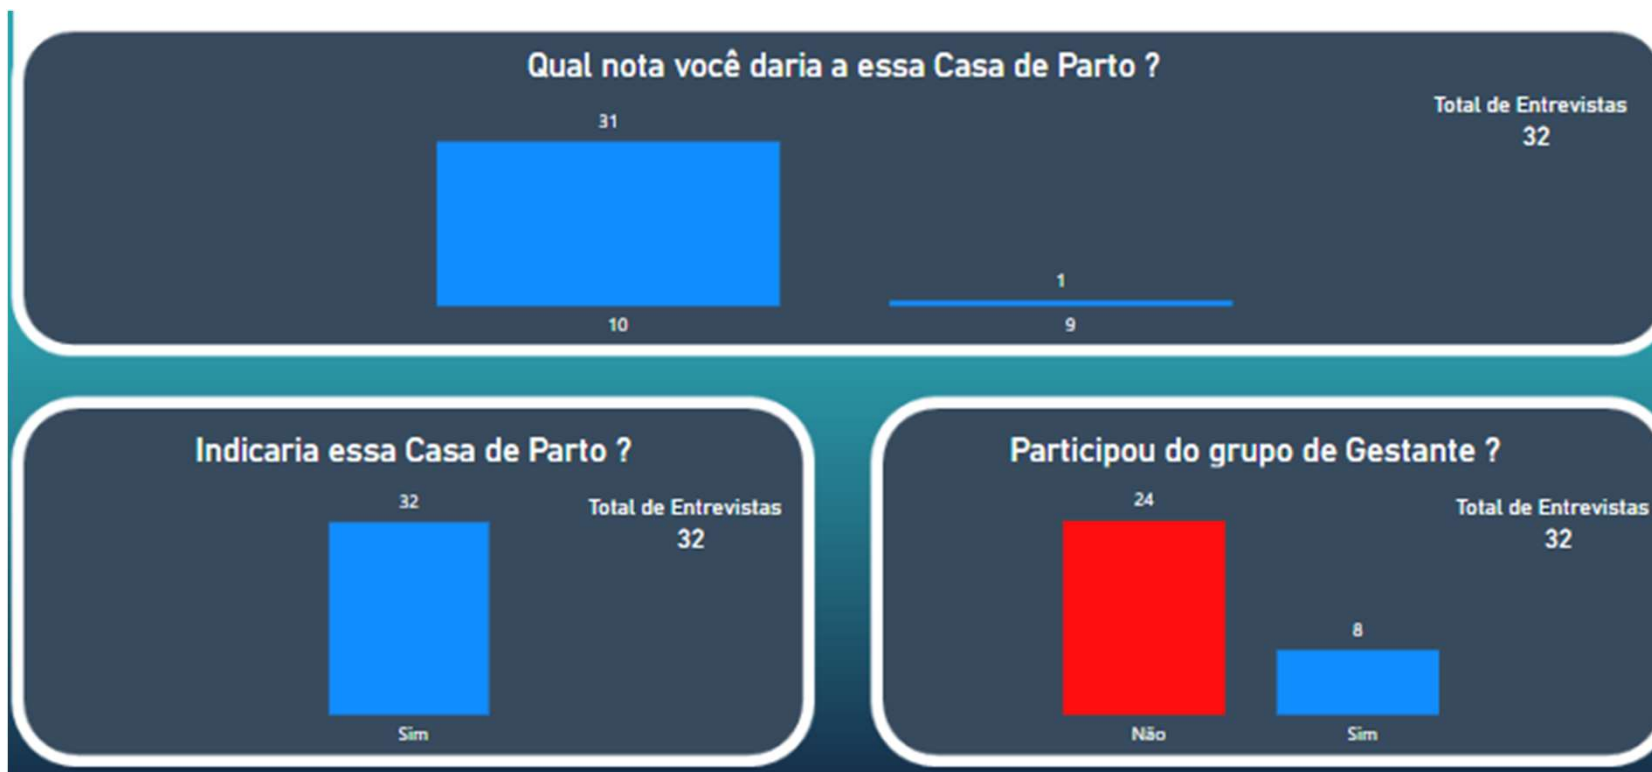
Qual nota você daria a essa Casa de Parto ?

Total de Entrevistas
32

31
10

1
9

Indicaria essa Casa de Parto ?

32
Sim

Total de Entrevistas
32

Participou do grupo de Gestante ?

24
Não

8
Sim

Total de Entrevistas
32